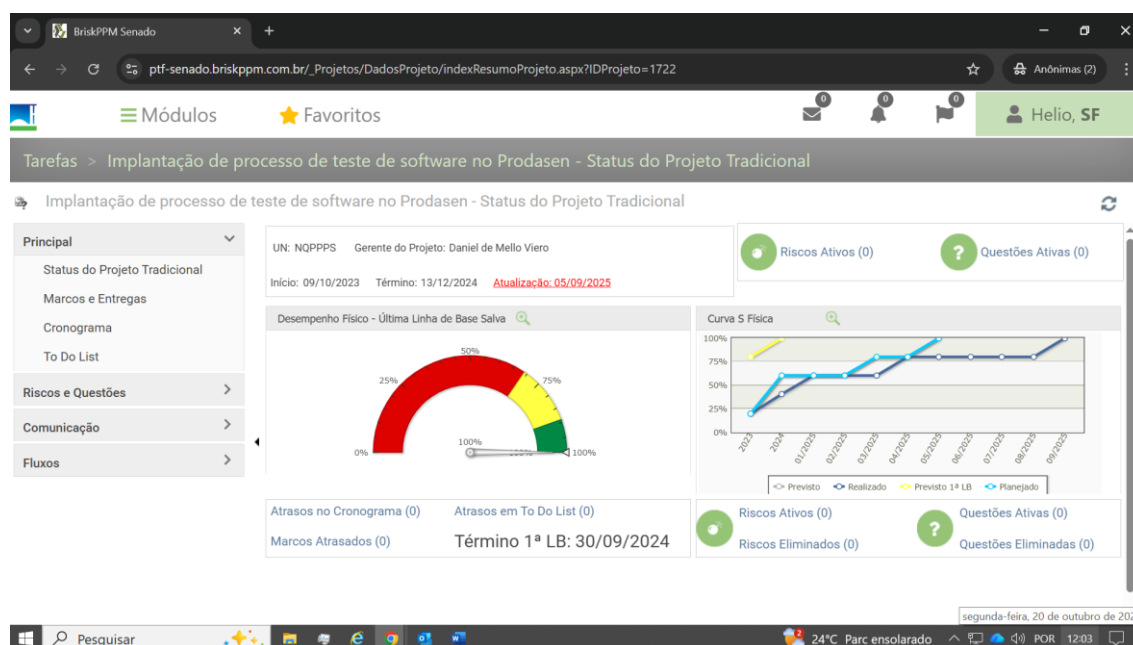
BriskPPM Senado ×

ptf-senado.briskppm.com.br/_Projetos/DadosProjeto/indexResumoProjeto.aspx?IDProjeto=1722

Anônimas (2)

Módulos   Favoritos   0 0 0   Helio, SF

Tarefas > Implantação de processo de teste de software no Prodasen - Status do Projeto Tradicional

Implantação de processo de teste de software no Prodasen - Status do Projeto Tradicional

Principal
Status do Projeto Tradicional
Marcos e Entregas
Cronograma
To Do List
Riscos e Questões
Comunicação
Fluxos

UN: NQPPPS   Gerente do Projeto: Daniel de Mello Viero

Início: 09/10/2023   Término: 13/12/2024   Atualização: 05/09/2025

Riscos Ativos (0)   Questões Ativas (0)

Desempenho Físico - Última Linha de Base Salva

0%  25%  50%  75%  100%  100%  100%

Curva S Física

100%  75%  50%  25%  0%

2023  2024  01/2025  02/2025  03/2025  04/2025  05/2025  06/2025  07/2025  08/2025  09/2025

Previsto  Realizado  Previsto 1ª LB  Planejado

Atrasos no Cronograma (0)   Atrasos em To Do List (0)
Marcos Atrasados (0)   Término 1ª LB: 30/09/2024

Riscos Ativos (0)   Questões Ativas (0)
Riscos Eliminados (0)   Questões Eliminadas (0)

segunda-feira, 20 de outubro de 20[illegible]

Pesquisar   24°C Parc ensolarado   POR 12:03